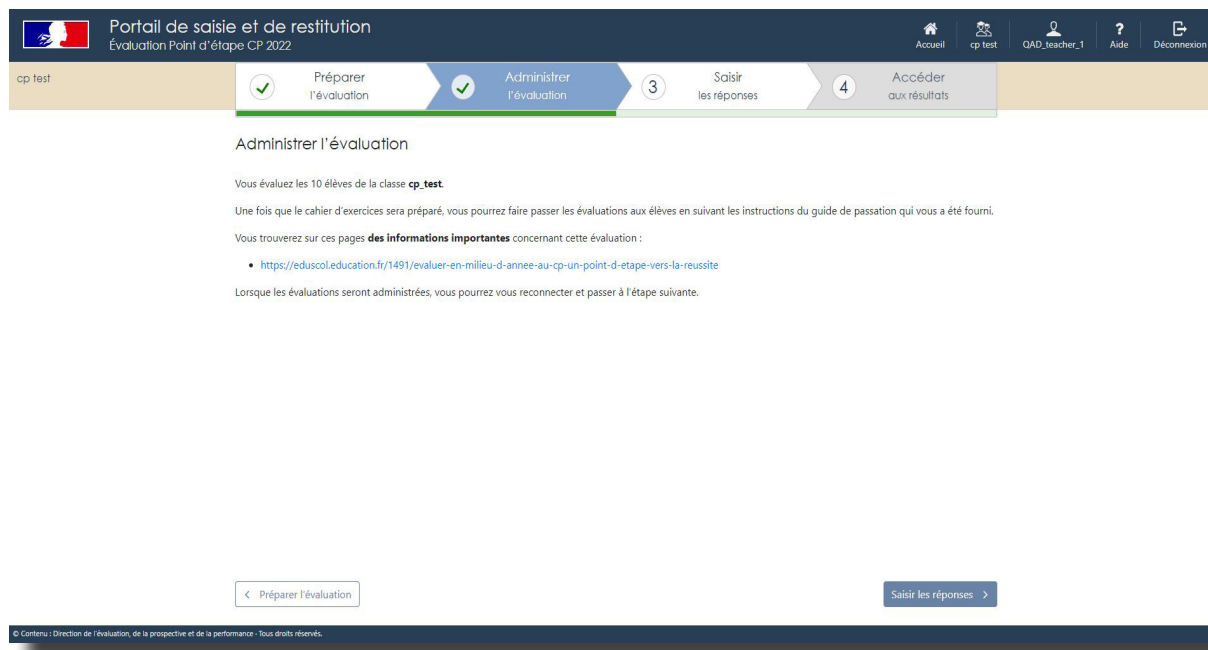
Portail de saisie et de restitution
Évaluation Point d'étape CP 2022

Accueil
cp test
QAD_teacher_1
Aide
Déconnexion

cp test

Préparer l'évaluation
Administrer l'évaluation
3 Saisir les réponses
4 Accéder aux résultats

Administrer l'évaluation

Vous évaluez les 10 élèves de la classe **cp_test**.

Une fois que le cahier d'exercices sera préparé, vous pourrez faire passer les évaluations aux élèves en suivant les instructions du guide de passation qui vous a été fourni.

Vous trouverez sur ces pages **des informations importantes** concernant cette évaluation :

• https://eduscol.education.fr/1491/evaluer-en-milieu-d-annee-au-cp-un-point-d-etape-vers-la-reussite

Lorsque les évaluations seront administrées, vous pourrez vous reconnecter et passer à l'étape suivante.

‹ Préparer l'évaluation
Saisir les réponses ›

© Contenu : Direction de l'évaluation, de la prospective et de la performance - Tous droits réservés.